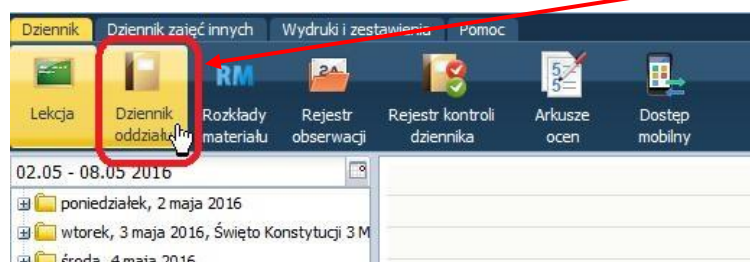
Dziennik | Dziennik zajęć innych | Wydruki i zestawienia | Pomoc

Lekcja | Dziennik oddziału | Rozkłady materiału | Rejestr obserwacji | Rejestr kontroli dziennika | Arkusze ocen | Dostęp mobilny

RM

02.05 - 08.05 2016

poniedziałek, 2 maja 2016
wtorek, 3 maja 2016, Święto Konstytucji 3 M
środa, 4 maja 2016